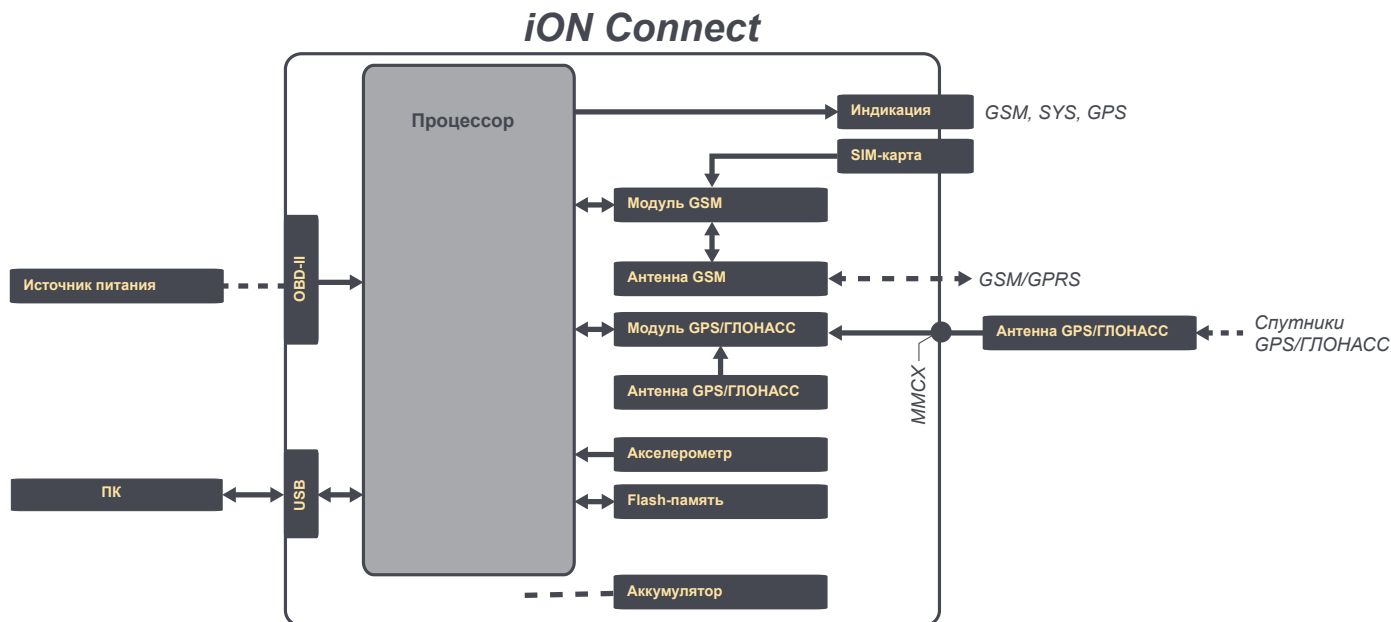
iON Connect

Процессор

Индикация

GSM, SYS, GPS

SIM-карта

Модуль GSM

Антенна GSM

GSM/GPRS

Источник питания

OBD-II

Модуль GPS/ГЛОНАСС

Антенна GPS/ГЛОНАСС

Спутники GPS/ГЛОНАСС

Антенна GPS/ГЛОНАСС

MMCX

Акселерометр

ПК

USB

Flash-память

Аккумулятор